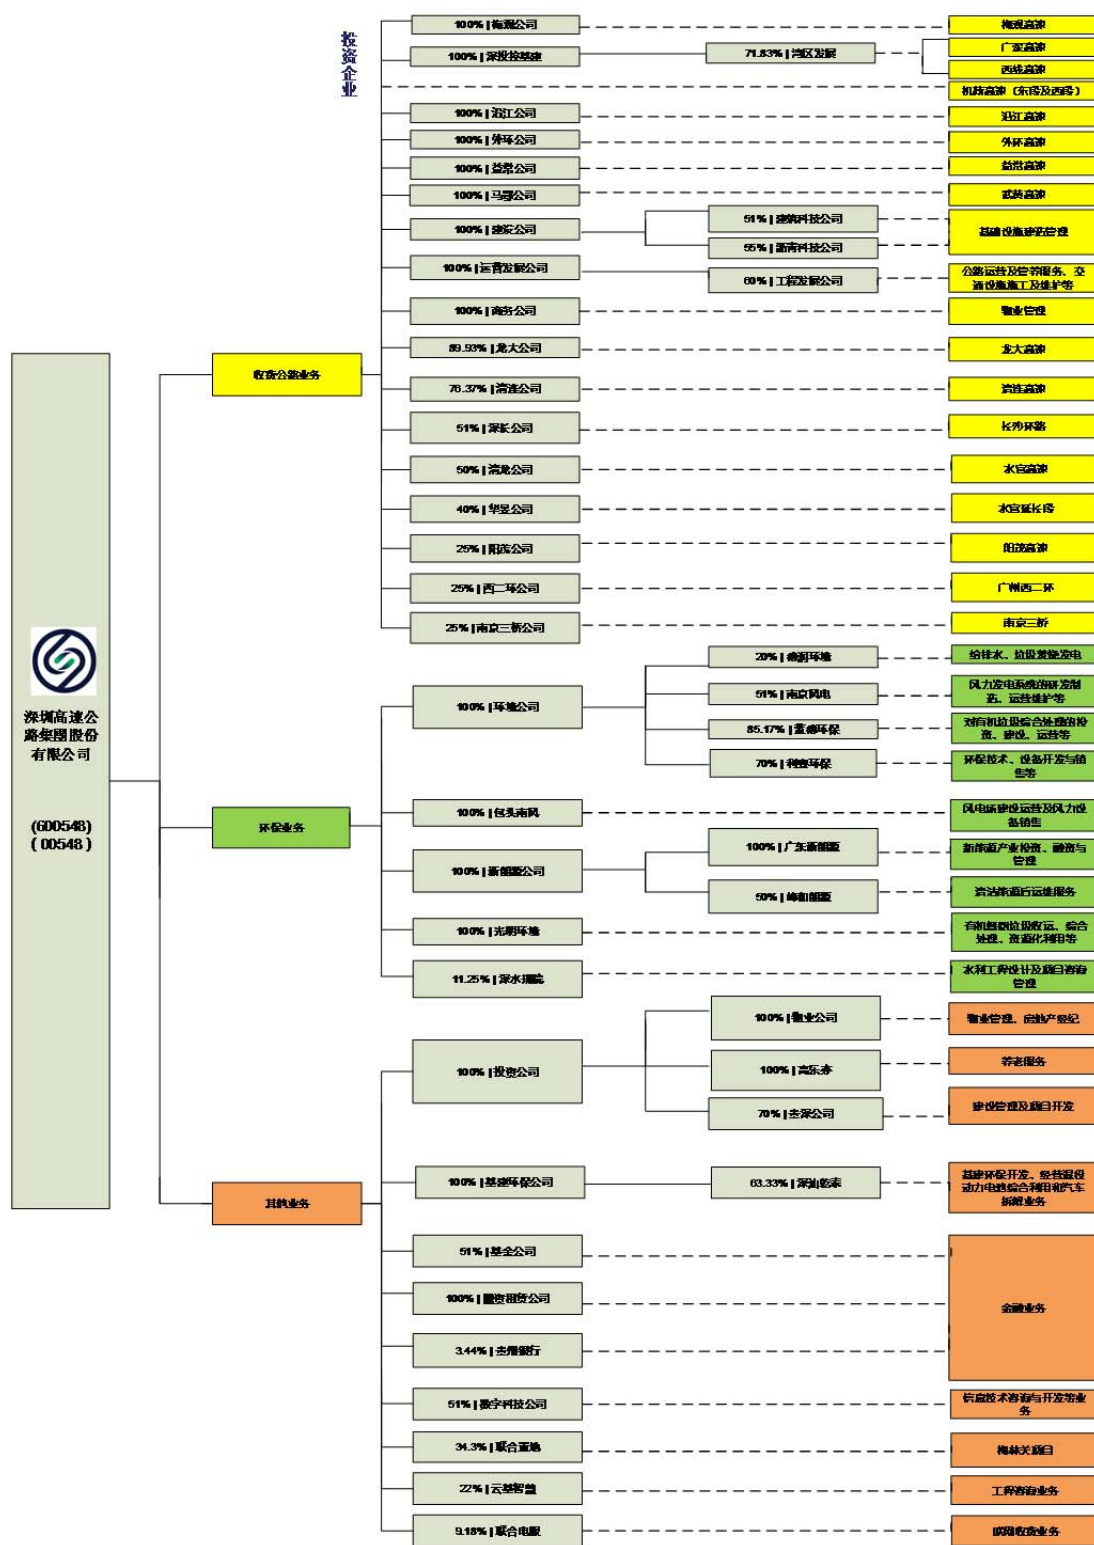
投资企业

深圳高速公路集团股份有限公司

(600548)
(00548)

收费公路业务

100% | 梅观公司
梅观高速

100% | 深投控基建
71.83% | 湾区发展
广深高速
西线高速

机荷高速（东段及西段）

100% | 沿江公司
沿江高速

100% | 外环公司
外环高速

100% | 益常公司
益常高速

100% | 马鄂公司
武黄高速

100% | 建设公司
51% | 建筑科技公司
55% | 路衡科技公司
基础设施建设管理

100% | 运营发展公司
60% | 工程发展公司
公路运营及管养服务、交通设施施工及维护等

100% | 商务公司
物业管理

89.93% | 龙大公司
龙大高速

76.37% | 清连公司
清连高速

51% | 深长公司
长沙环路

50% | 清龙公司
水官高速

40% | 华昱公司
水官延长段

25% | 阳茂公司
阳茂高速

25% | 西二环公司
广州西二环

25% | 南京三桥公司
南京三桥

环保业务

100% | 环境公司
20% | 德润环境
给排水、垃圾焚烧发电
51% | 南京风电
风力发电系统的研发制造、运营维护等
85.17% | 蓝德环保
对有机垃圾综合处理的投资、建设、运营等
70% | 利赛环保
环保技术、设备开发与销售等

100% | 包头南风
风电场建设运营及风力设备销售

100% | 新能源公司
100% | 广东新能源
新能源产业投资、融资与管理
50% | 峰和能源
清洁能源运行维护服务

100% | 光明环境
有机垃圾收运、综合处理、资源化利用等

11.25% | 深水规院
水利工程设计及项目咨询管理

其他业务

100% | 投资公司
100% | 物业公司
物业管理、房地产经纪
100% | 高乐亦
养老服务
70% | 贵深公司
建设管理及项目开发

100% | 基建环保公司
63.33% | 深汕乾泰
基建环保开发、废旧退役动力电池综合利用和汽车拆解业务

51% | 基金公司
100% | 融资租赁公司
3.44% | 贵州银行
金融业务

51% | 数字科技公司
信息技术咨询与开发等业务

34.3% | 联合置地
梅林关项目

22% | 云基智慧
工程咨询业务

9.18% | 联合电服
联网收费业务